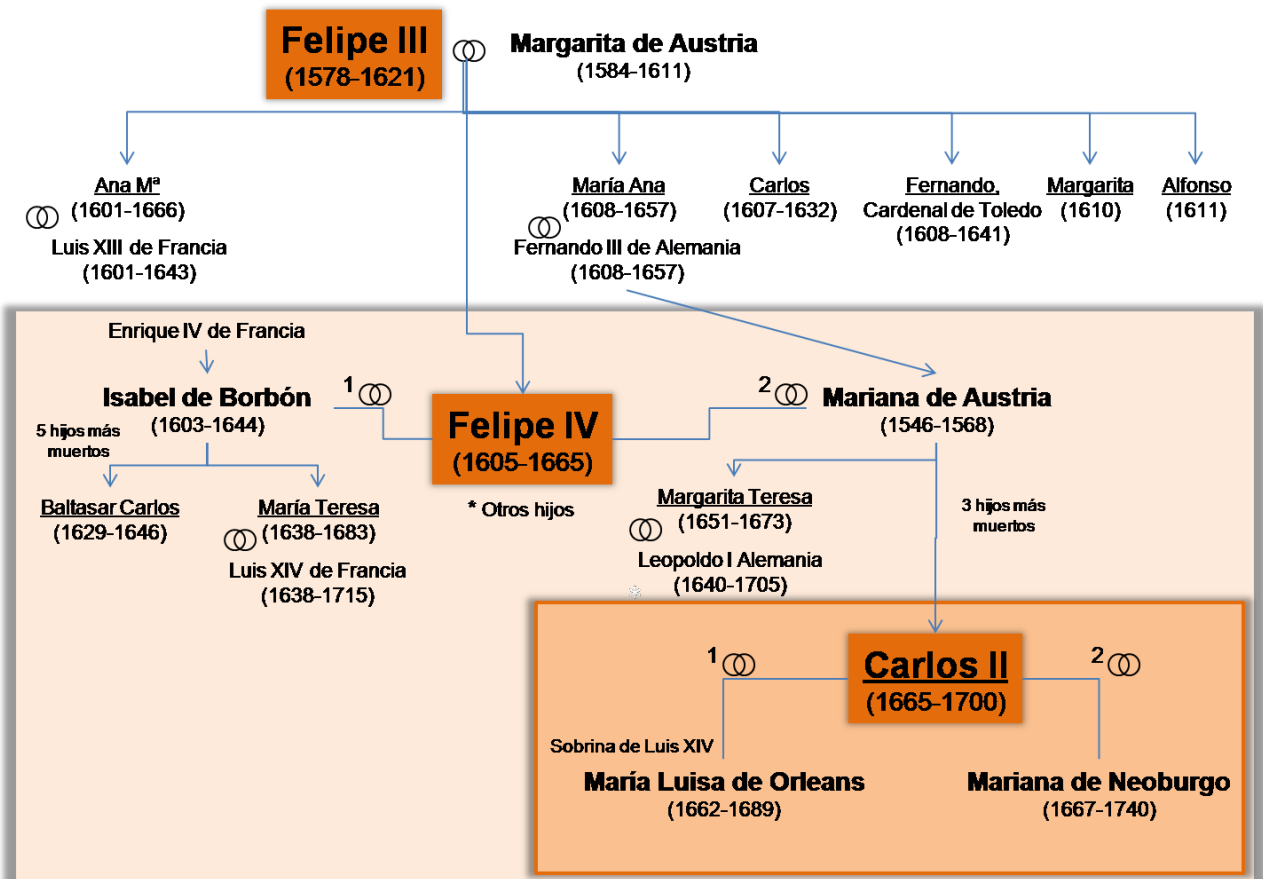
Felipe III
(1578-1621)

Margarita de Austria
(1584-1611)

Ana Mª
(1601-1666)
Luis XIII de Francia
(1601-1643)

María Ana
(1608-1657)
Fernando III de Alemania
(1608-1657)

Carlos
(1607-1632)

Fernando,
Cardenal de Toledo
(1608-1641)

Margarita
(1610)

Alfonso
(1611)

Enrique IV de Francia

Isabel de Borbón
(1603-1644)

1

Felipe IV
(1605-1665)

2

Mariana de Austria
(1546-1568)

5 hijos más muertos

Baltasar Carlos
(1629-1646)

María Teresa
(1638-1683)
Luis XIV de Francia
(1638-1715)

* Otros hijos

Margarita Teresa
(1651-1673)
Leopoldo I Alemania
(1640-1705)

3 hijos más muertos

1

Carlos II
(1665-1700)

2

Sobrina de Luis XIV

María Luisa de Orleans
(1662-1689)

Mariana de Neoburgo
(1667-1740)